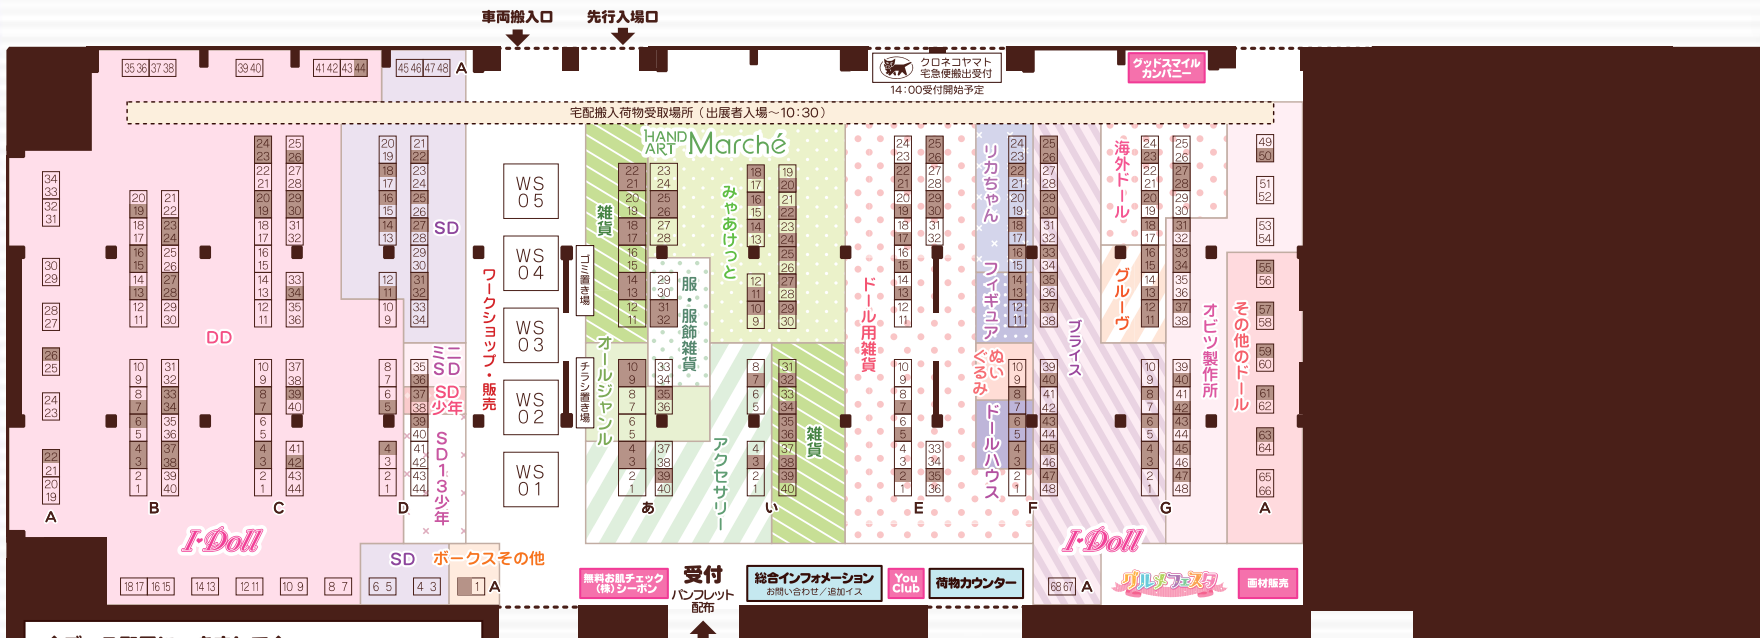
車両搬入口
先行入場口

35 36 37 38
39 40
41 42 43 44
45 46 47 48 A

クロネコヤマト
宅急便搬出受付
14:00受付開始予定

グッドスマイルカンパニー

宅配搬入荷物受取場所（出展者入場～10:30）

HAND ART Marché

34 33 32 31
30 29
28 27
26 25
24 23
22 21 20 19
A

DD

20 19 18 17 16 15 14 13 12 11
21 22 23 24 25 26 27 28 29 30
10 9 8 7 6 5 4 3 2 1
31 32 33 34 35 36 37 38 39 40
B

24 23 22 21 20 19 18 17 16 15 14 13 12 11
25 26 27 28 29 30 31 32 33 34 35 36
10 9 8 7 6 5 4 3 2 1
37 38 39 40 41 42 43 44
C

20 19 18 17 16 15 14 13 12 11 10 9
21 22 23 24 25 26 27 28 29 30 31 32 33 34
SD
8 7 6 5 4 3 2 1
35 36 37 38 39 40 41 42 43 44
D

ミニSD
SD少年
SD13少年

WS 05
WS 04
WS 03
WS 02
WS 01

ワークショップ・販売

ゴミ置き場
チラシ置き場

雑貨
オールジャンル
22 21 20 19 18 17 16 15 14 13 12 11
23 24 25 26 27 28
29 30 31 32
10 9 8 7 6 5 4 3 2 1
33 34 35 36 37 38 39 40
あ

服・服飾雑貨

みやあけっと
18 17 16 15 14 13
12 11 10 9
19 20 21 22 23 24 25 26 27 28 29 30
8 7 6 5 4 3 2 1
31 32 33 34 35 36 37 38 39 40
アクセサリー
雑貨
い

ドール用雑貨
24 23 22 21 20 19 18 17 16 15 14 13 12 11
25 26 27 28 29 30 31 32
10 9 8 7 6 5 4 3 2 1
33 34 35 36
E

リカちゃん
フィギュア
ぬいぐるみ
ドールハウス
24 23 22 21 20 19 18 17 16 15 14 13 12 11
10 9 8 7 6 5 4 3 2 1
25 26 27 28 29 30 31 32 33 34 35 36 37 38
39 40 41 42 43 44 45 46 47 48
F

ブライス

海外ドール
グルーヴ
24 23 22 21 20 19 18 17 16 15 14 13 12 11
25 26 27 28 29 30 31 32 33 34 35 36 37 38
10 9 8 7 6 5 4 3 2 1
39 40 41 42 43 44 45 46 47 48
G

オビツ製作所

その他のドール
49 50
51 52
53 54
55 56
57 58
59 60
61 62
63 64
65 66
A

I·Doll
I·Doll

18 17 16 15 14 13 12 11 10 9 8 7
SD
6 5 4 3
ボークスその他
1 A

無料お肌チェック（株）シーボン
受付
パンフレット配布
総合インフォメーション
お問い合わせ／追加イス
You Club
荷物カウンター
68 67 A
グルメフェスタ
画材販売